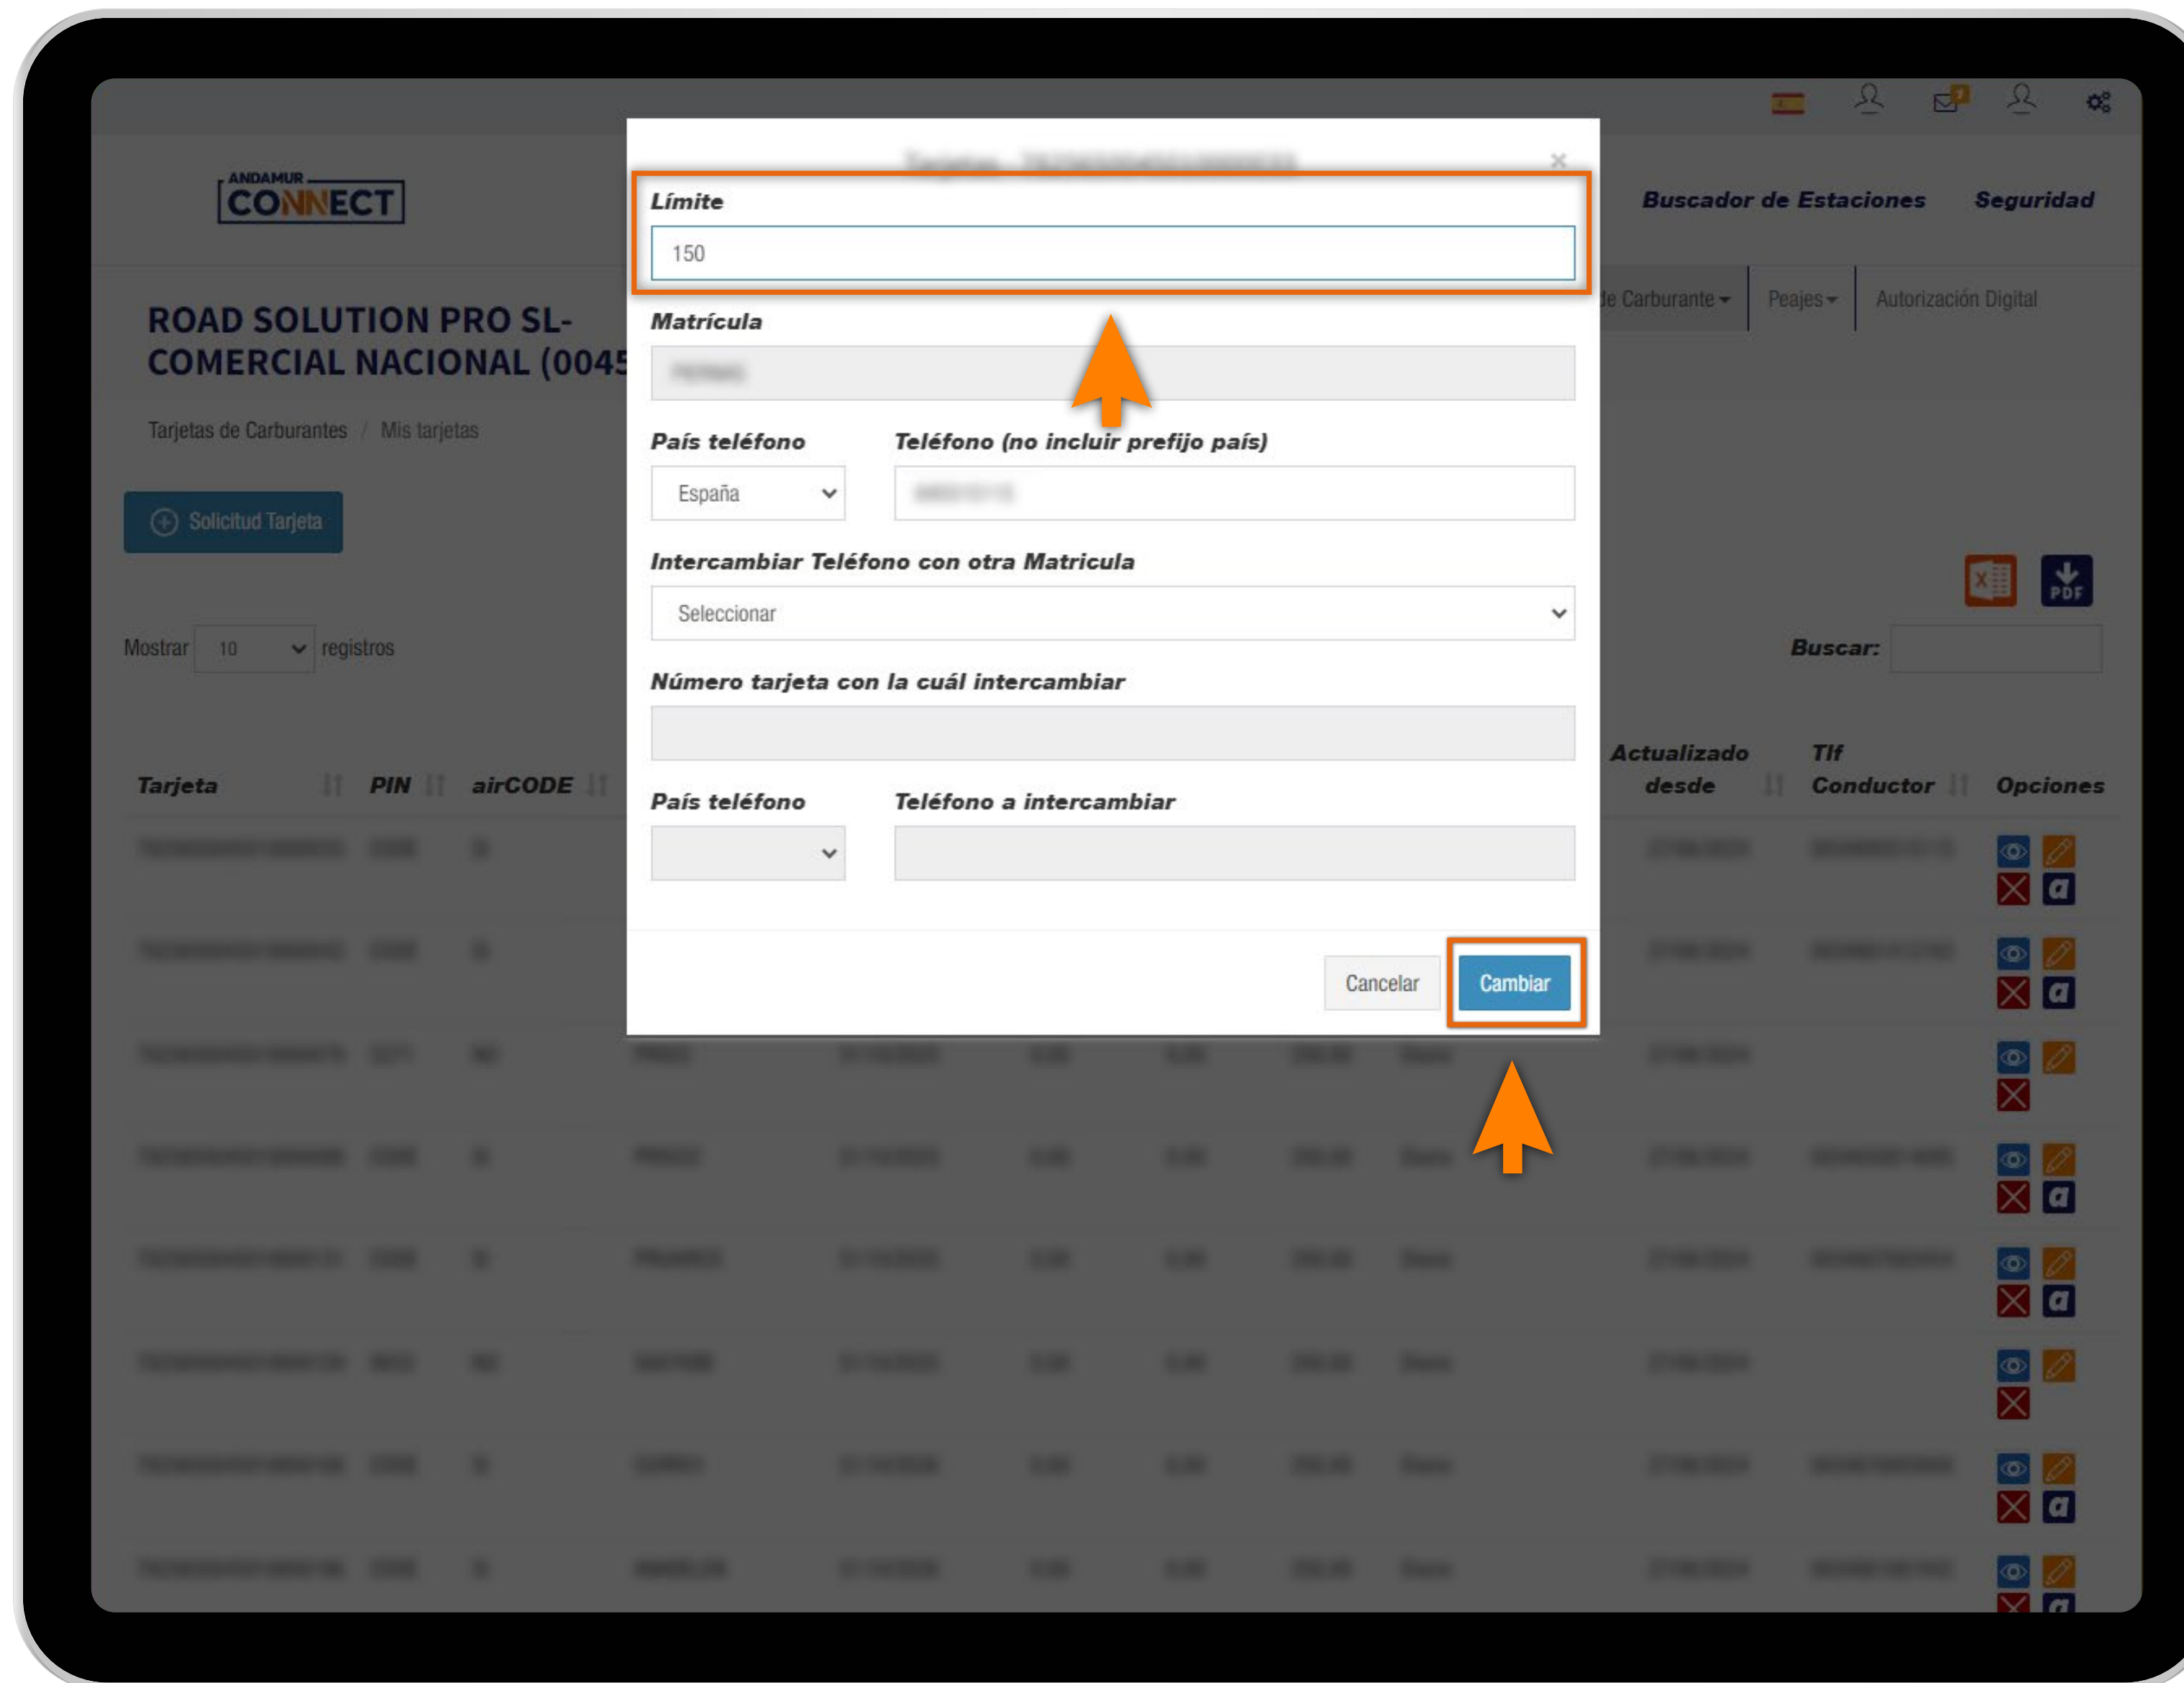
ANDAMUR CONNECT

Buscador de Estaciones Seguridad

ROAD SOLUTION PRO SL- COMERCIAL NACIONAL (0045

Tarjetas de Carburantes / Mis tarjetas

Solicitud Tarjeta

de Carburante Peajes Autorización Digital

Mostrar 10 registros

Buscar:

Tarjeta PIN airCODE Actualizado desde Tlf Conductor Opciones

Tarjetas - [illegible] ×

Límite

150

Matrícula

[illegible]

País teléfono

España

Teléfono (no incluir prefijo país)

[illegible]

Intercambiar Teléfono con otra Matricula

Seleccionar

Número tarjeta con la cuál intercambiar

País teléfono

Teléfono a intercambiar

Cancelar

Cambiar